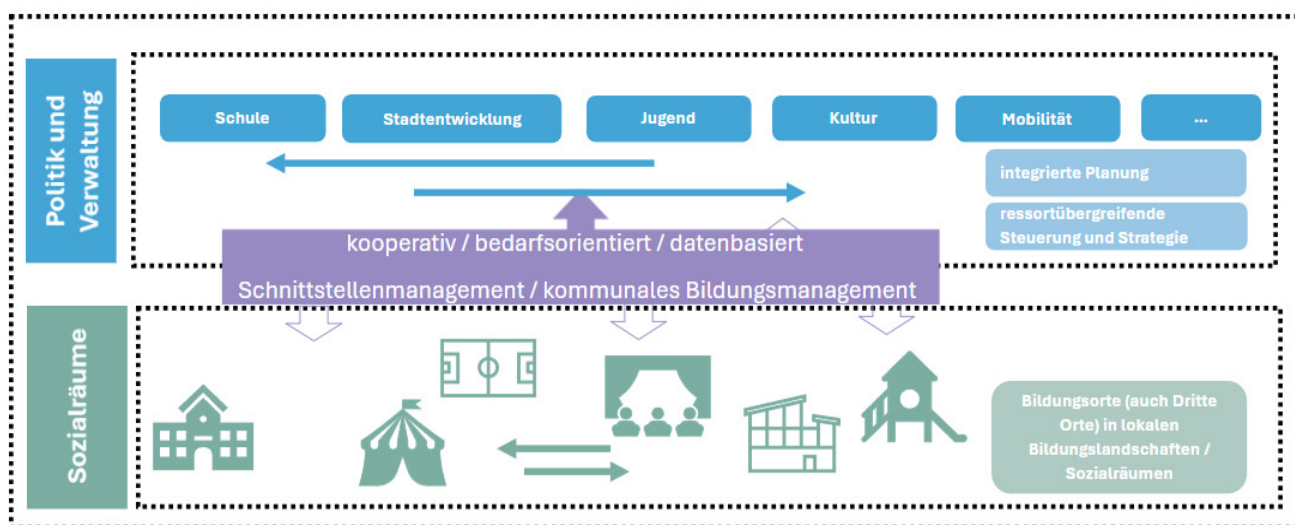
Politik und Verwaltung

Schule

Stadtentwicklung

Jugend

Kultur

Mobilität

...

integrierte Planung

ressortübergreifende Steuerung und Strategie

kooperativ / bedarfsorientiert / datenbasiert

Schnittstellenmanagement / kommunales Bildungsmanagement

Sozialräume

Bildungsorte (auch Dritte Orte) in lokalen Bildungslandschaften / Sozialräumen